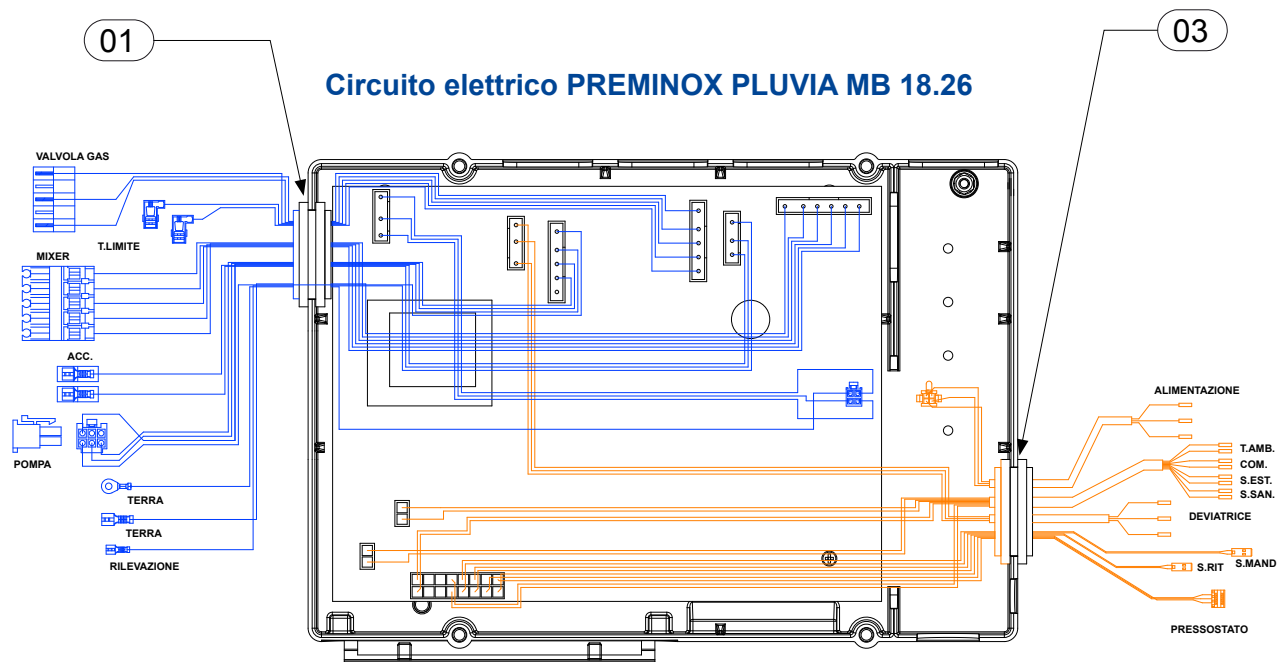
01

03

Circuito elettrico PREMINOX PLUVIA MB 18.26

VALVOLA GAS

T.LIMITE

MIXER

ACC.

POMPA

TERRA

TERRA

RILEVAZIONE

ALIMENTAZIONE

T.AMB.

COM.

S.EST.

S.SAN.

DEVIATRICE

S.MAND

S.RIT

PRESSOSTATO